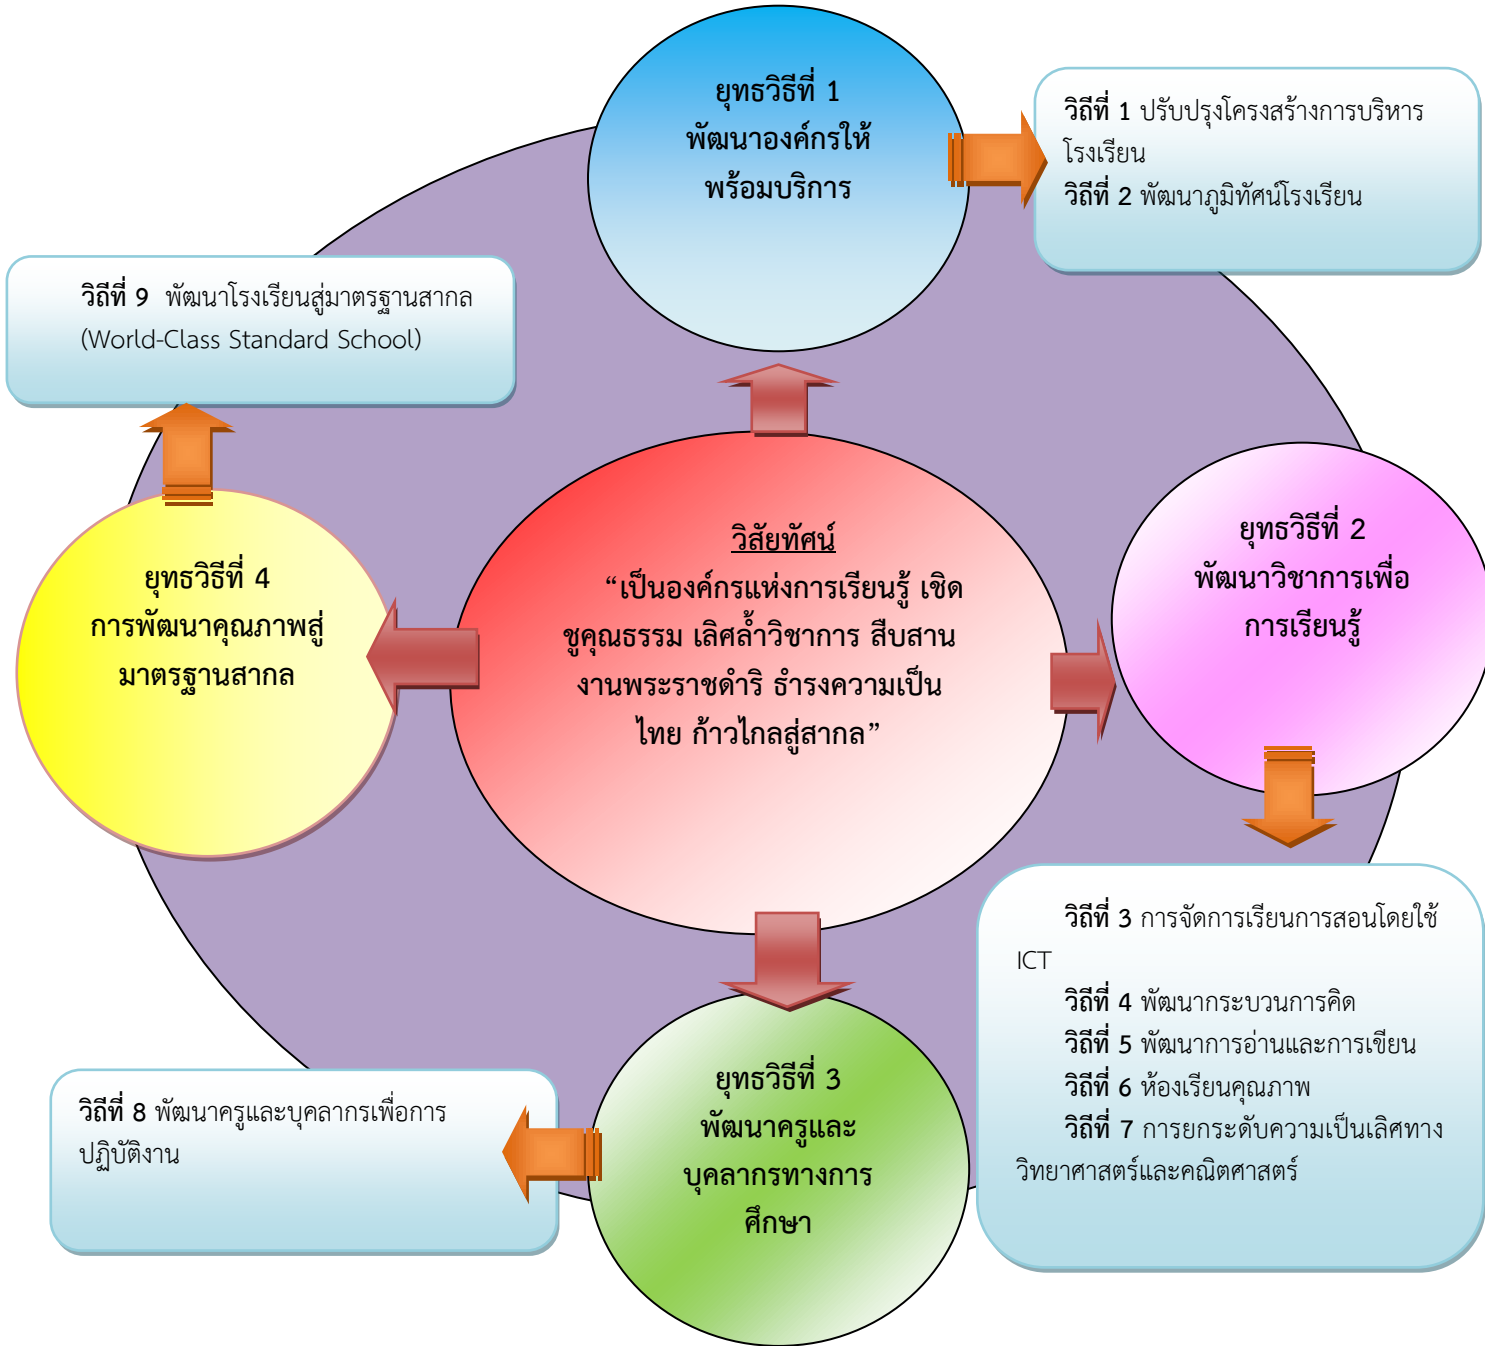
ยุทธวิธีที่ 1
พัฒนาองค์กรให้พร้อมบริการ

วิถีที่ 1 ปรับปรุงโครงสร้างการบริหารโรงเรียน
วิถีที่ 2 พัฒนาภูมิทัศน์โรงเรียน

วิถีที่ 9 พัฒนาโรงเรียนสู่มาตรฐานสากล (World-Class Standard School)

วิสัยทัศน์
“เป็นองค์กรแห่งการเรียนรู้ เชิดชูคุณธรรม เลิศล้ำวิชาการ สืบสานงานพระราชดำริ ธำรงความเป็นไทย ก้าวไกลสู่สากล”

ยุทธวิธีที่ 4
การพัฒนาคุณภาพสู่มาตรฐานสากล

ยุทธวิธีที่ 2
พัฒนาวิชาการเพื่อการเรียนรู้

วิถีที่ 3 การจัดการเรียนการสอนโดยใช้ ICT
วิถีที่ 4 พัฒนากระบวนการคิด
วิถีที่ 5 พัฒนาการอ่านและการเขียน
วิถีที่ 6 ห้องเรียนคุณภาพ
วิถีที่ 7 การยกระดับความเป็นเลิศทางวิทยาศาสตร์และคณิตศาสตร์

ยุทธวิธีที่ 3
พัฒนาครูและบุคลากรทางการศึกษา

วิถีที่ 8 พัฒนาครูและบุคลากรเพื่อการปฏิบัติงาน